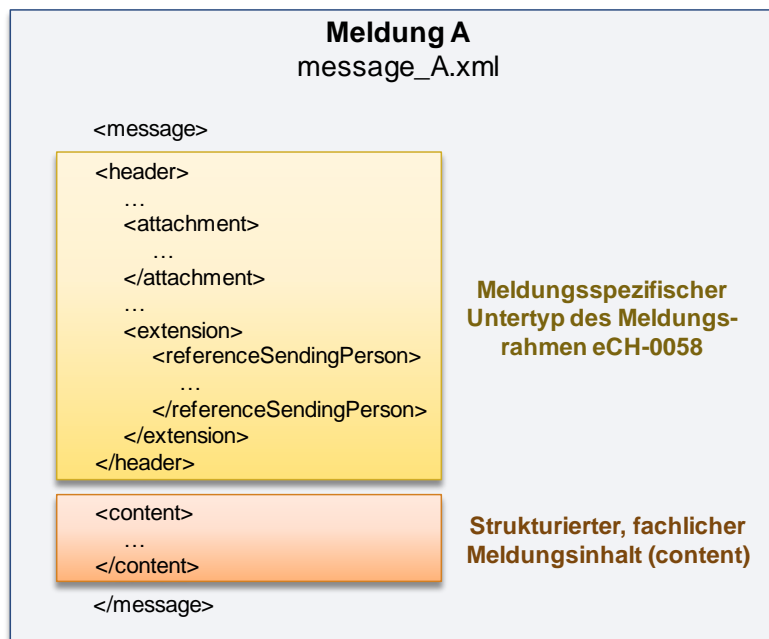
**Meldung A**
message_A.xml

<message>

<header>
…
<attachment>
…
</attachment>
…
<extension>
<referenceSendingPerson>
…
</referenceSendingPerson>
</extension>
</header>

Meldungsspezifischer Untertyp des Meldungs-rahmen eCH-0058

<content>
…
</content>

Strukturierter, fachlicher Meldungsinhalt (content)

</message>